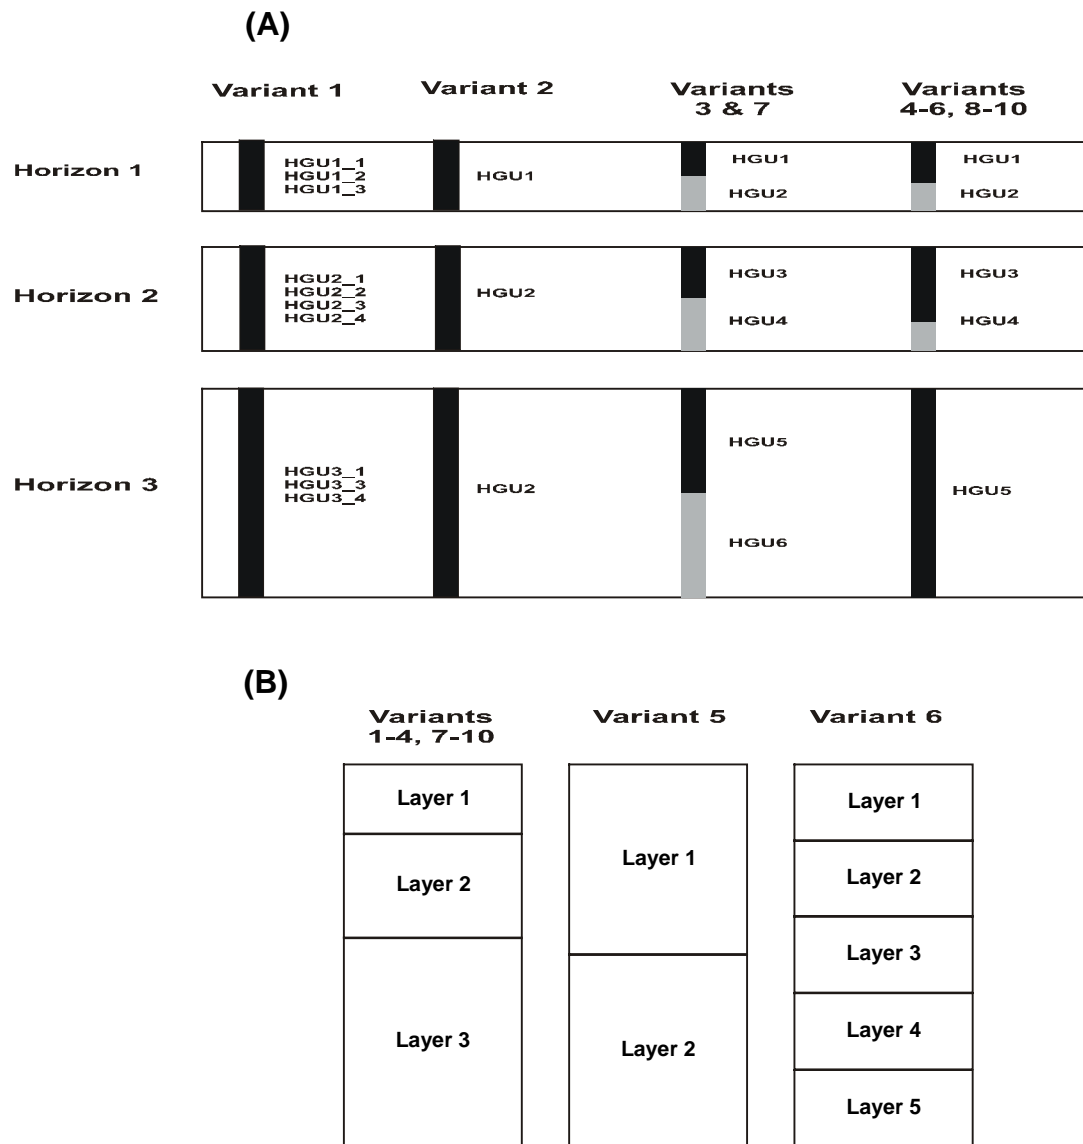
(A)

Variant 1
Variant 2
Variants 3 & 7
Variants 4-6, 8-10

Horizon 1
HGU1_1
HGU1_2
HGU1_3
HGU1
HGU1
HGU2
HGU1
HGU2

Horizon 2
HGU2_1
HGU2_2
HGU2_3
HGU2_4
HGU2
HGU3
HGU4
HGU3
HGU4

Horizon 3
HGU3_1
HGU3_3
HGU3_4
HGU2
HGU5
HGU6
HGU5

(B)

Variants 1-4, 7-10
Variant 5
Variant 6

Layer 1
Layer 2
Layer 3

Layer 1
Layer 2

Layer 1
Layer 2
Layer 3
Layer 4
Layer 5